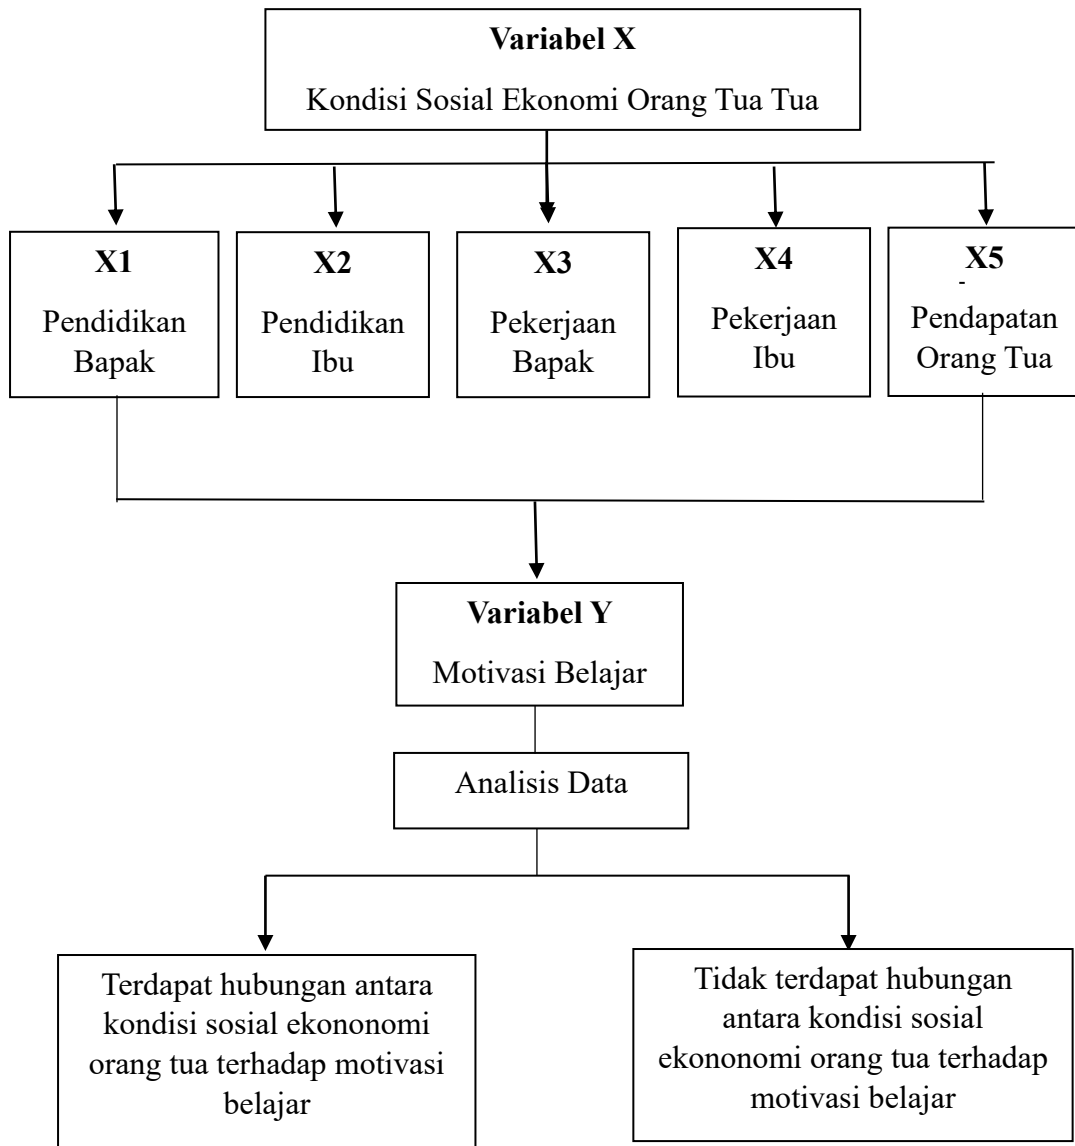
Variabel X
Kondisi Sosial Ekonomi Orang Tua Tua

X1
Pendidikan Bapak

X2
Pendidikan Ibu

X3
Pekerjaan Bapak

X4
Pekerjaan Ibu

X5
Pendapatan Orang Tua

Variabel Y
Motivasi Belajar

Analisis Data

Terdapat hubungan antara kondisi sosial ekononomi orang tua terhadap motivasi belajar

Tidak terdapat hubungan antara kondisi sosial ekononomi orang tua terhadap motivasi belajar